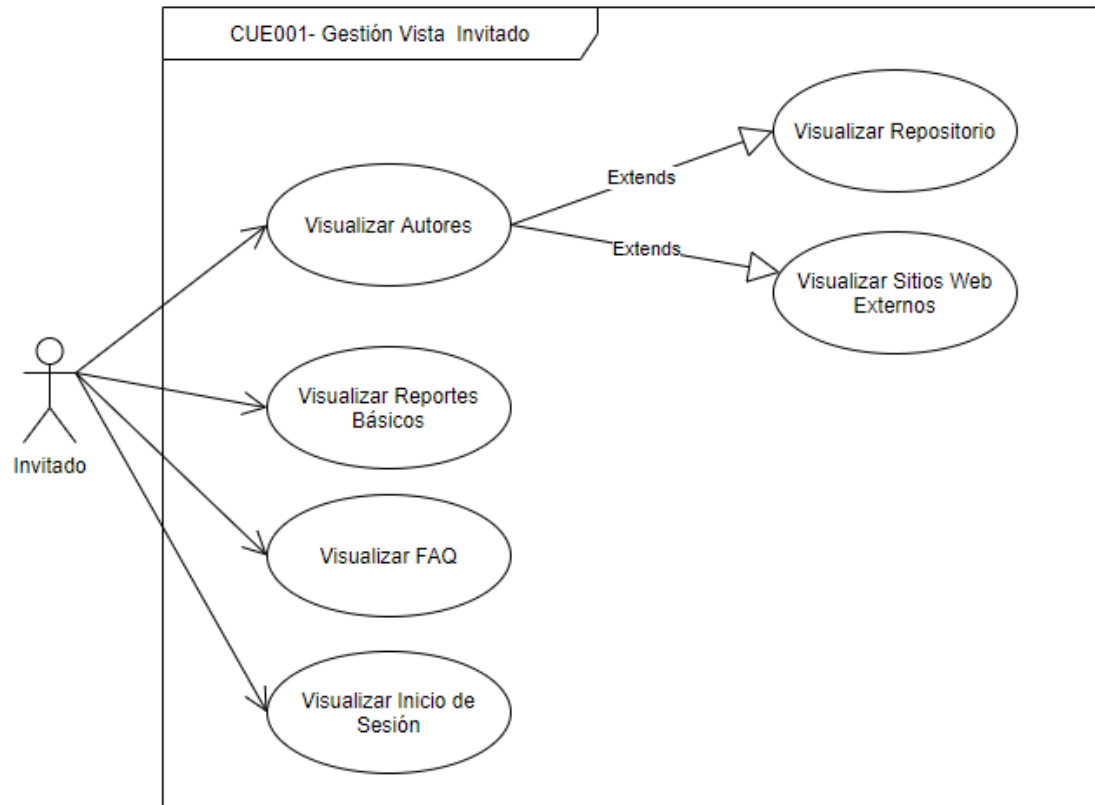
CUE001- Gestión Vista Invitado

Invitado

Visualizar Autores

Extends

Visualizar Repositorio

Extends

Visualizar Sitios Web Externos

Visualizar Reportes Básicos

Visualizar FAQ

Visualizar Inicio de Sesión